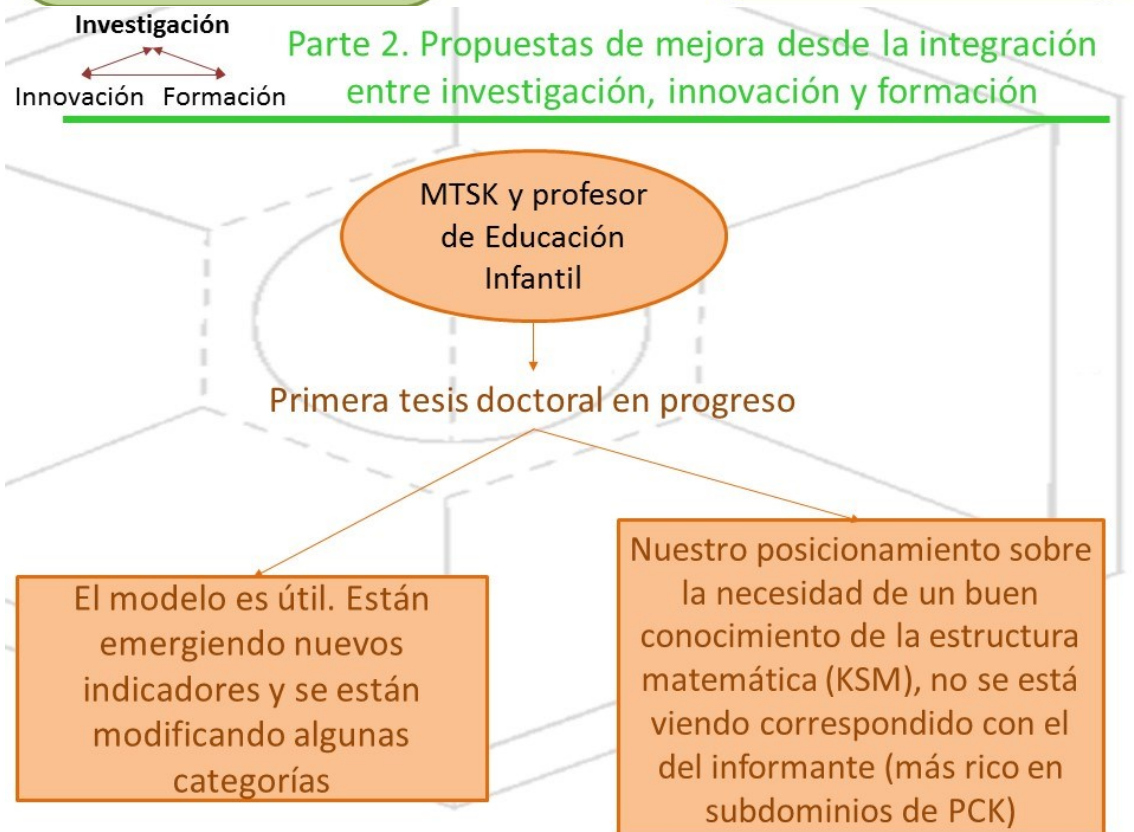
Investigación

Innovación Formación

Parte 2. Propuestas de mejora desde la integración entre investigación, innovación y formación

MTSK y profesor de Educación Infantil

Primera tesis doctoral en progreso

El modelo es útil. Están emergiendo nuevos indicadores y se están modificando algunas categorías

Nuestro posicionamiento sobre la necesidad de un buen conocimiento de la estructura matemática (KSM), no se está viendo correspondido con el del informante (más rico en subdominios de PCK)